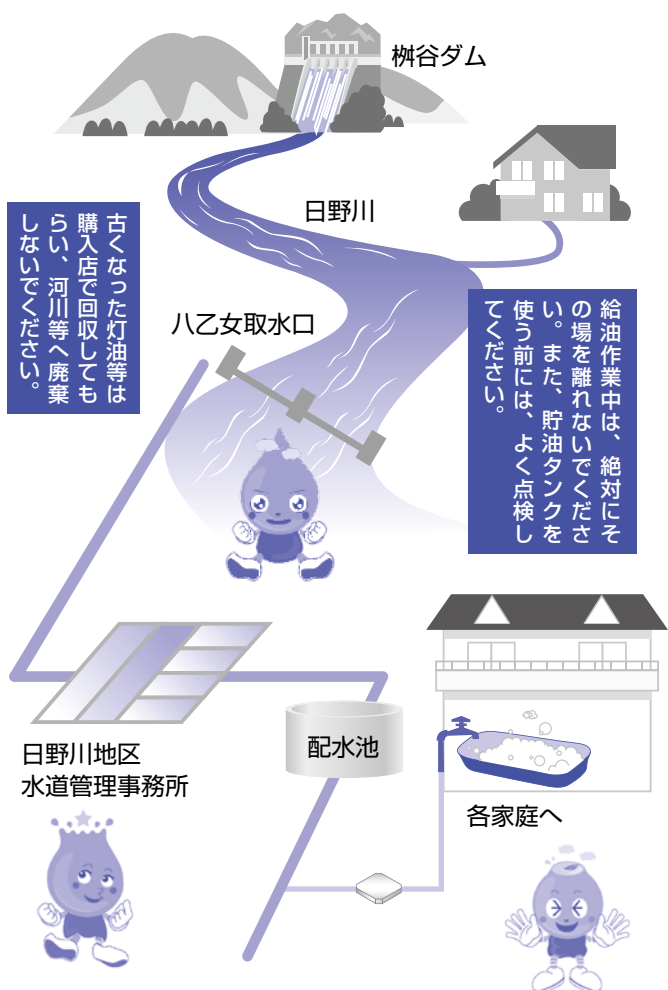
桝谷ダム

日野川

古くなった灯油等は購入店で回収してもらい、河川等へ廃棄しないでください。

八乙女取水口

給油作業中は、絶対にその場を離れないでください。また、貯油タンクを使う前には、よく点検してください。

日野川地区
水道管理事務所

配水池

各家庭へ